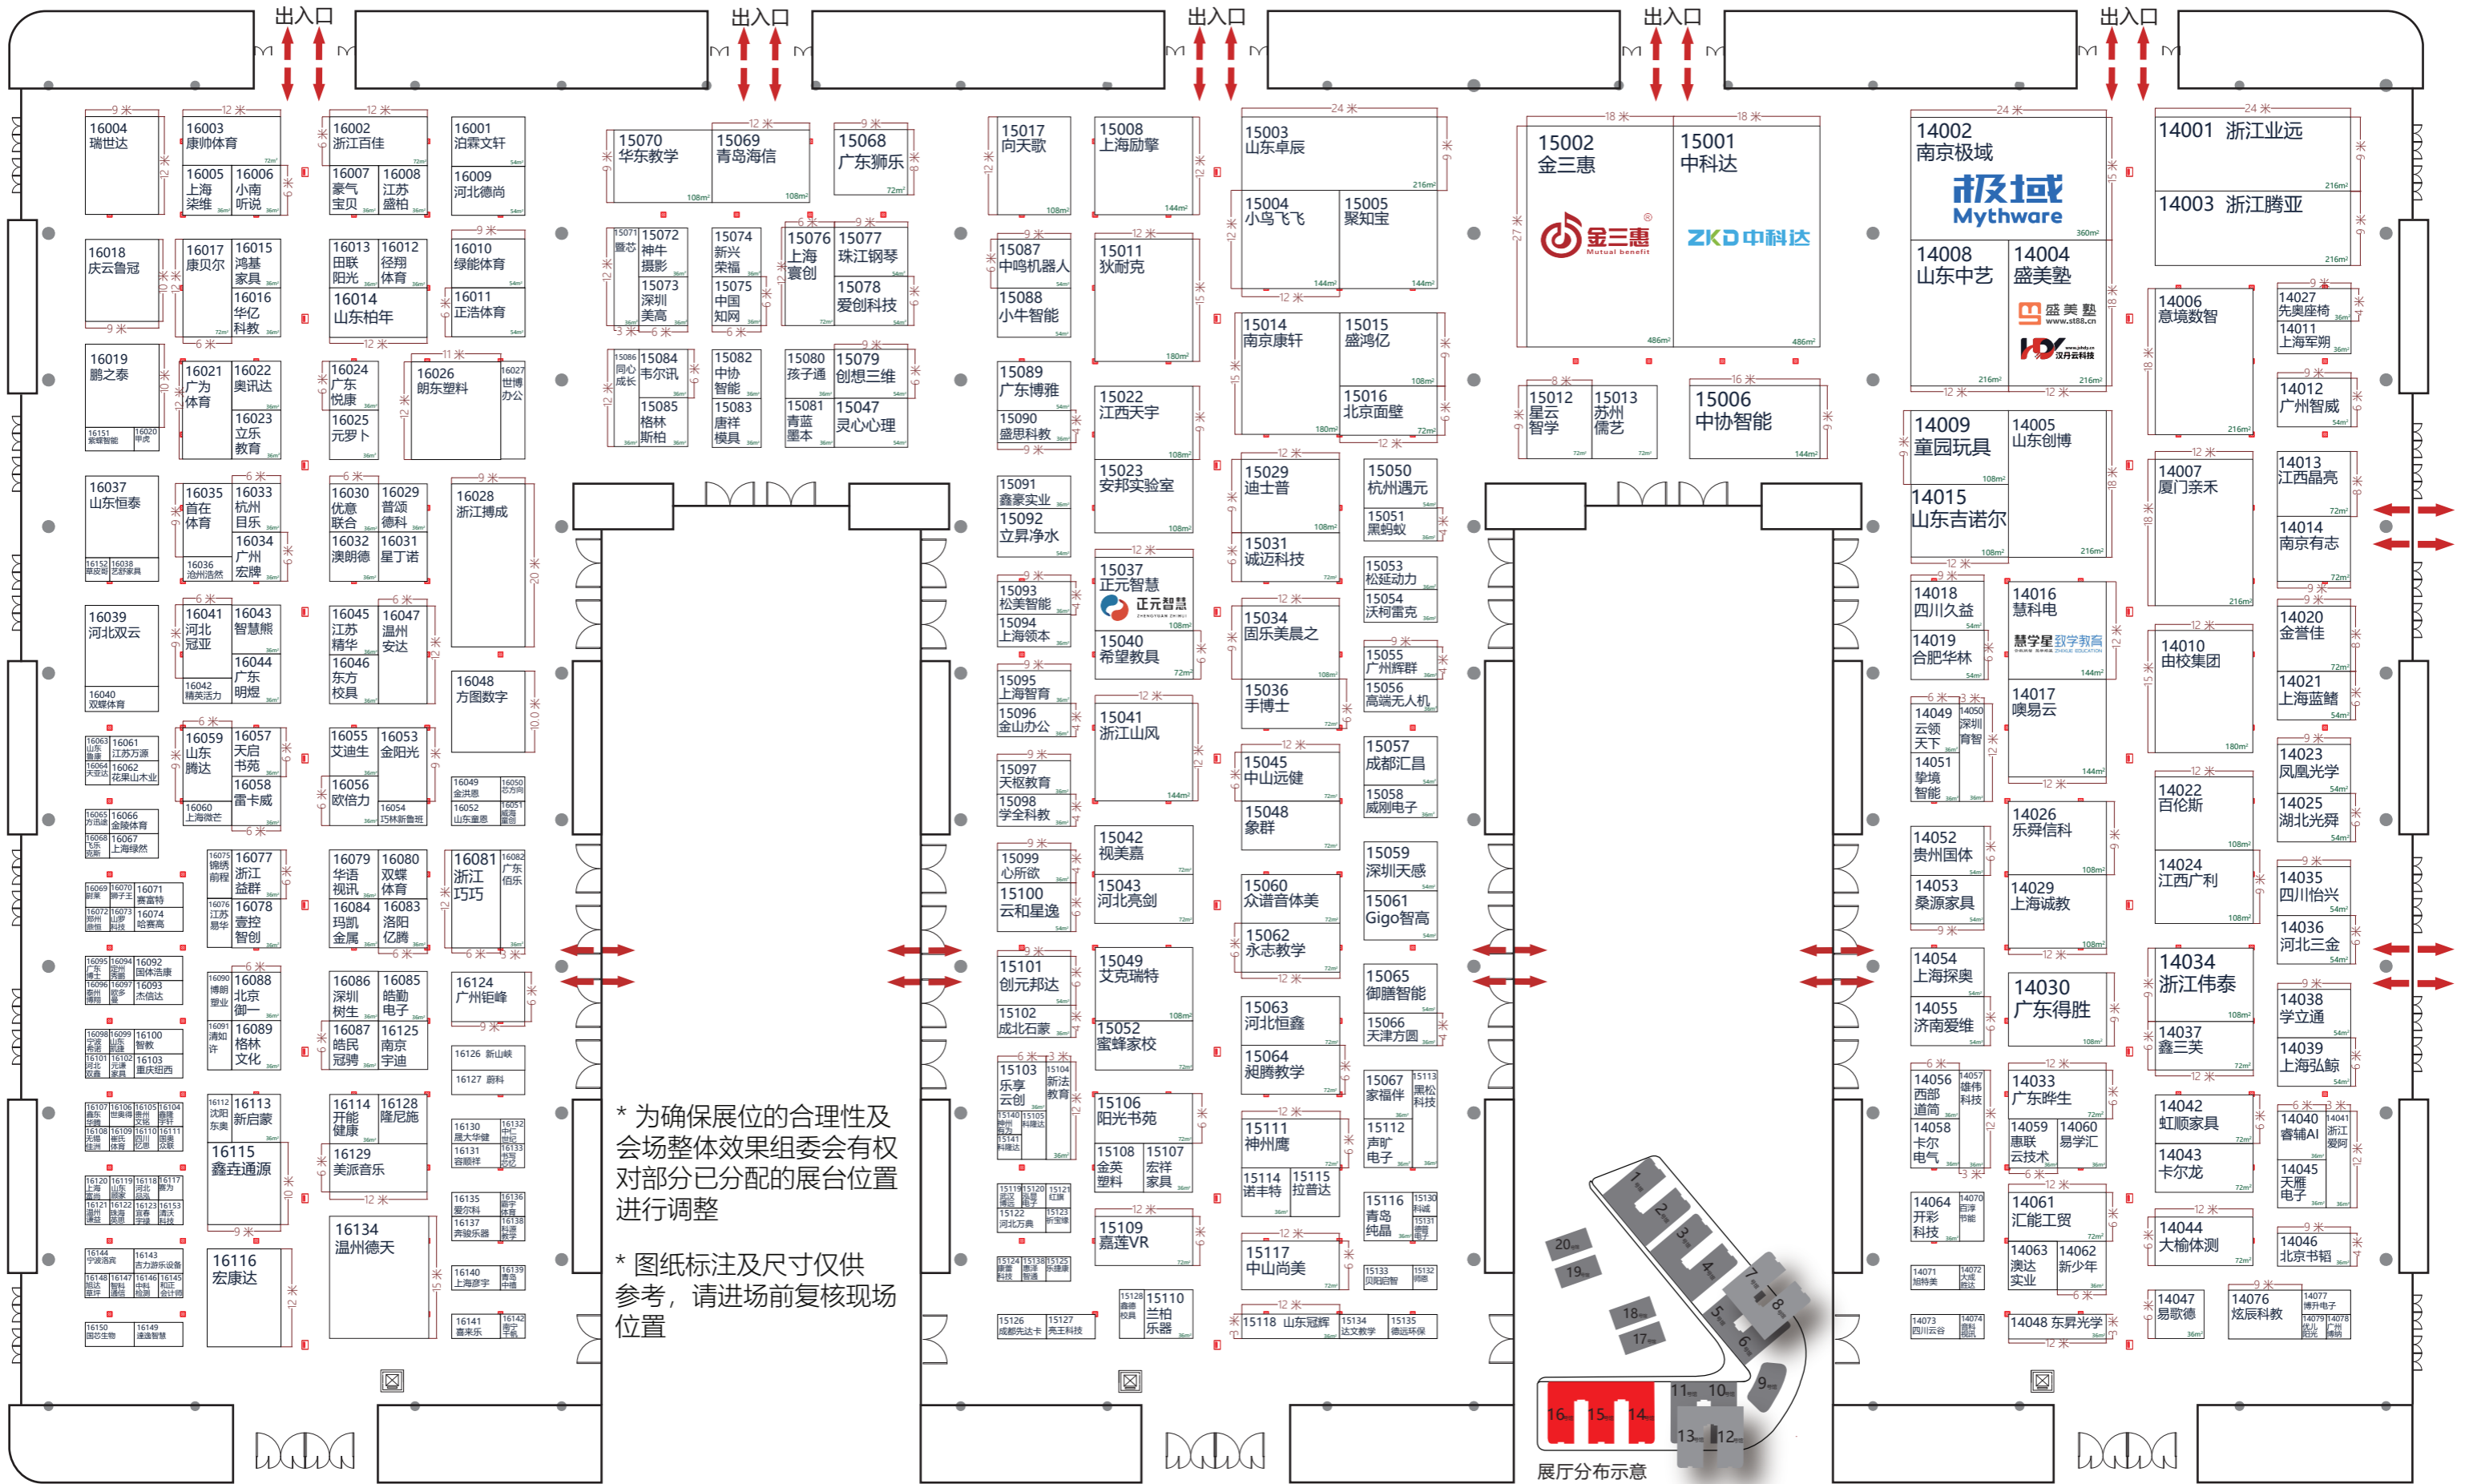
出入口 出入口 出入口 出入口 出入口

16004 瑞世达
16003 康帅体育
16005 上海渠维
16006 小南听说
16002 浙江百佳
16007 豪气宝贝
16008 江苏盛柏
16001 泊霖文轩
16009 河北德尚
16018 庆云鲁冠
16017 康贝尔
16015 鸿基家具
16016 华亿科教
16013 田联阳光
16012 径翔体育
16014 山东柏年
16010 绿能体育
16011 正浩体育
16019 鹏之泰
16021 广为体育
16022 奥讯达
16023 立乐教育
16024 广东悦康
16025 元罗卜
16026 朗东塑料
16027 世博办公
16037 山东恒泰
16035 首在体育
16033 杭州日乐
16034 广州宏牌
16030 优意联合
16029 普颂德科
16032 澳朗德
16031 星丁诺
16028 浙江搏成
16039 河北双云
16041 河北冠亚
16043 智慧熊
16044 广东明煜
16042 精英活力
16040 双蝶体育
16045 江苏精华
16047 温州安达
16046 东方校具
16048 方图数字
16059 山东腾达
16057 天启书苑
16058 雷卡威
16060 上海微芒
16055 艾迪生
16053 金阳光
16056 欧倍力
16054 巧林新鲁班
16077 浙江益群
16078 壹控智创
16079 华语视讯
16080 双蝶体育
16084 玛凯金属
16083 洛阳亿腾
16081 浙江巧巧
16082 广东佰乐
16088 北京御一
16089 格林文化
16086 深圳树生
16085 皓勤电子
16087 皓民冠骋
16125 南京宇迪
16124 广州钜峰
16126 新山峡
16127 爵科
16113 新启蒙
16115 鑫垚通源
16114 开能健康
16128 隆尼施
16129 美派音乐
16116 宏康达
16134 温州德天

15070 华东教学
15069 青岛海信
15068 广东狮乐
15072 神牛摄影
15074 新兴荣福
15076 上海寰创
15077 珠江钢琴
15073 深圳美高
15075 中国知网
15078 爱创科技
15084 韦尔讯
15082 中协智能
15080 孩子通
15079 创想三维
15085 格林斯柏
15083 唐祥模具
15081 青蓝墨本
15047 灵心心理

* 为确保展位的合理性及会场整体效果组委会有权对部分已分配的展台位置进行调整
* 图纸标注及尺寸仅供参考，请进场前复核现场位置

15017 向天歌
15008 上海励擎
15087 中鸣机器人
15088 小牛智能
15011 狄耐克
15089 广东博雅
15090 盛思科教
15022 江西天宇
15091 鑫豪实业
15092 立昇净水
15023 安邦实验室
15093 松美智能
15094 上海领本
15037 正元智慧
15040 希望教具
15095 上海智育
15096 金山办公
15041 浙江山风
15097 天枢教育
15098 学全科教
15042 视美嘉
15099 心所欲
15100 云和星逸
15043 河北亮剑
15101 创元邦达
15102 成北石豪
15049 艾瑞克特
15052 蜜蜂家校
15103 乐享云创
15104 新法教育
15106 阳光书苑
15108 金英塑料
15107 宏祥家具
15109 嘉莲VR
15110 兰柏乐器

15003 山东卓辰
15004 小鸟飞飞
15005 聚知宝
15014 南京康轩
15015 盛鸿亿
15016 北京面壁
15029 迪士普
15031 诚迈科技
15050 杭州遇元
15051 黑蚂蚁
15034 固乐美晨之
15036 手博士
15053 松延动力
15054 沃柯雷克
15055 广州辉群
15056 高端无人机
15045 中山远健
15048 象群
15057 成都汇昌
15058 威刚电子
15060 众谱音体美
15062 永志教学
15059 深圳天感
15061 Gigo智高
15063 河北恒鑫
15064 昶腾教学
15065 御膳智能
15066 天津方圆
15111 神州鹰
15114 诺丰特
15115 拉普达
15067 家福伴
15113 黑松科技
15112 声旷电子
15116 青岛纯晶
15117 中山尚美
15118 山东冠辉
15134 达文教学
15135 德远环保

15002 金三惠
15001 中科达
金三惠 Mutual benefit
ZKD 中科达
15012 星云智学
15013 苏州儒艺
15006 中协智能

14002 南京极域
极域 Mythware
14008 山东中艺
14004 盛美塾
14009 童园玩具
14005 山东创博
14015 山东吉诺尔
14001 浙江业远
14003 浙江腾亚
14006 意境数智
14027 先奥座椅
14011 上海军朔
14012 广州智威
14007 厦门亲禾
14013 江西晶亮
14014 南京有志
14018 四川久益
14016 慧科电
14019 合肥华林
慧学星 致学教育
14010 由校集团
14020 金誉佳
14021 上海蓝鲸
14049 云领天下
14050 深圳智育
14051 挚境智能
14017 噢易云
14022 百伦斯
14023 凤凰光学
14025 湖北光舜
14052 贵州国体
14026 乐舜信科
14053 桑源家具
14029 上海诚教
14024 江西广利
14035 四川怡兴
14036 河北三金
14054 上海探奥
14030 广东得胜
14034 浙江伟泰
14038 学立通
14055 济南爱维
14037 鑫三美
14039 上海弘鲸
14056 西部道筒
14057 雄伟科技
14033 广东晔生
14058 卡尔电气
14059 惠联云技术
14060 易学汇
14042 虹顺家具
14040 睿辅AI
14041 浙江爱阿
14043 卡尔龙
14045 天雁电子
14064 开彩科技
14061 汇能工贸
14063 澳达实业
14062 新少年
14044 大榆体测
14046 北京书韬
14047 易歌德
14076 炫辰科教
14048 东昇光学

展厅分布示意